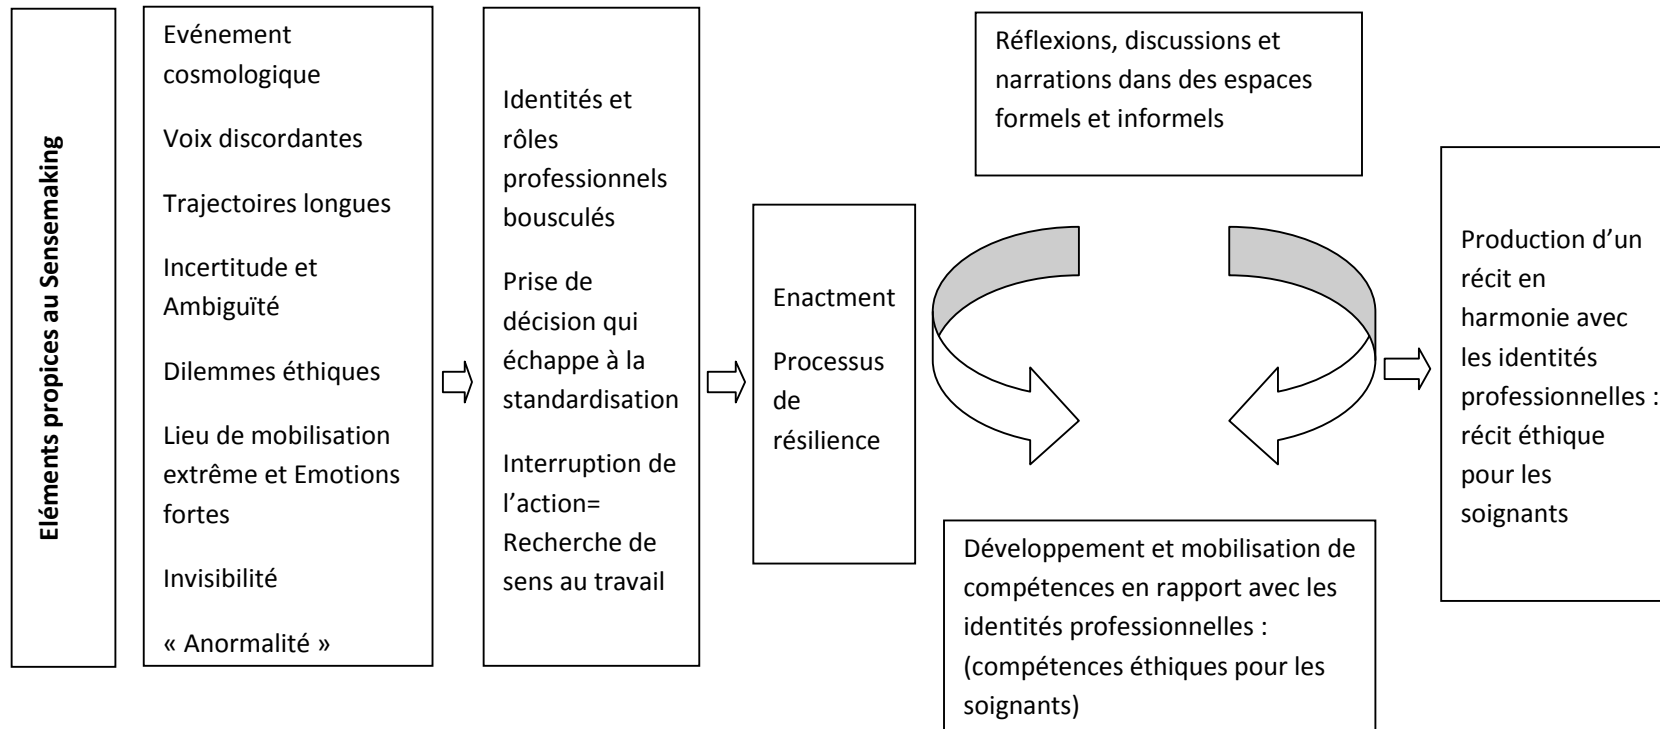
Eléments propices au Sensemaking

Evénement cosmologique

Voix discordantes

Trajectoires longues

Incertitude et Ambiguïté

Dilemmes éthiques

Lieu de mobilisation extrême et Emotions fortes

Invisibilité

« Anormalité »

Identités et rôles professionnels bousculés

Prise de décision qui échappe à la standardisation

Interruption de l'action= Recherche de sens au travail

Enactment

Processus de résilience

Réflexions, discussions et narrations dans des espaces formels et informels

Développement et mobilisation de compétences en rapport avec les identités professionnelles : (compétences éthiques pour les soignants)

Production d'un récit en harmonie avec les identités professionnelles : récit éthique pour les soignants